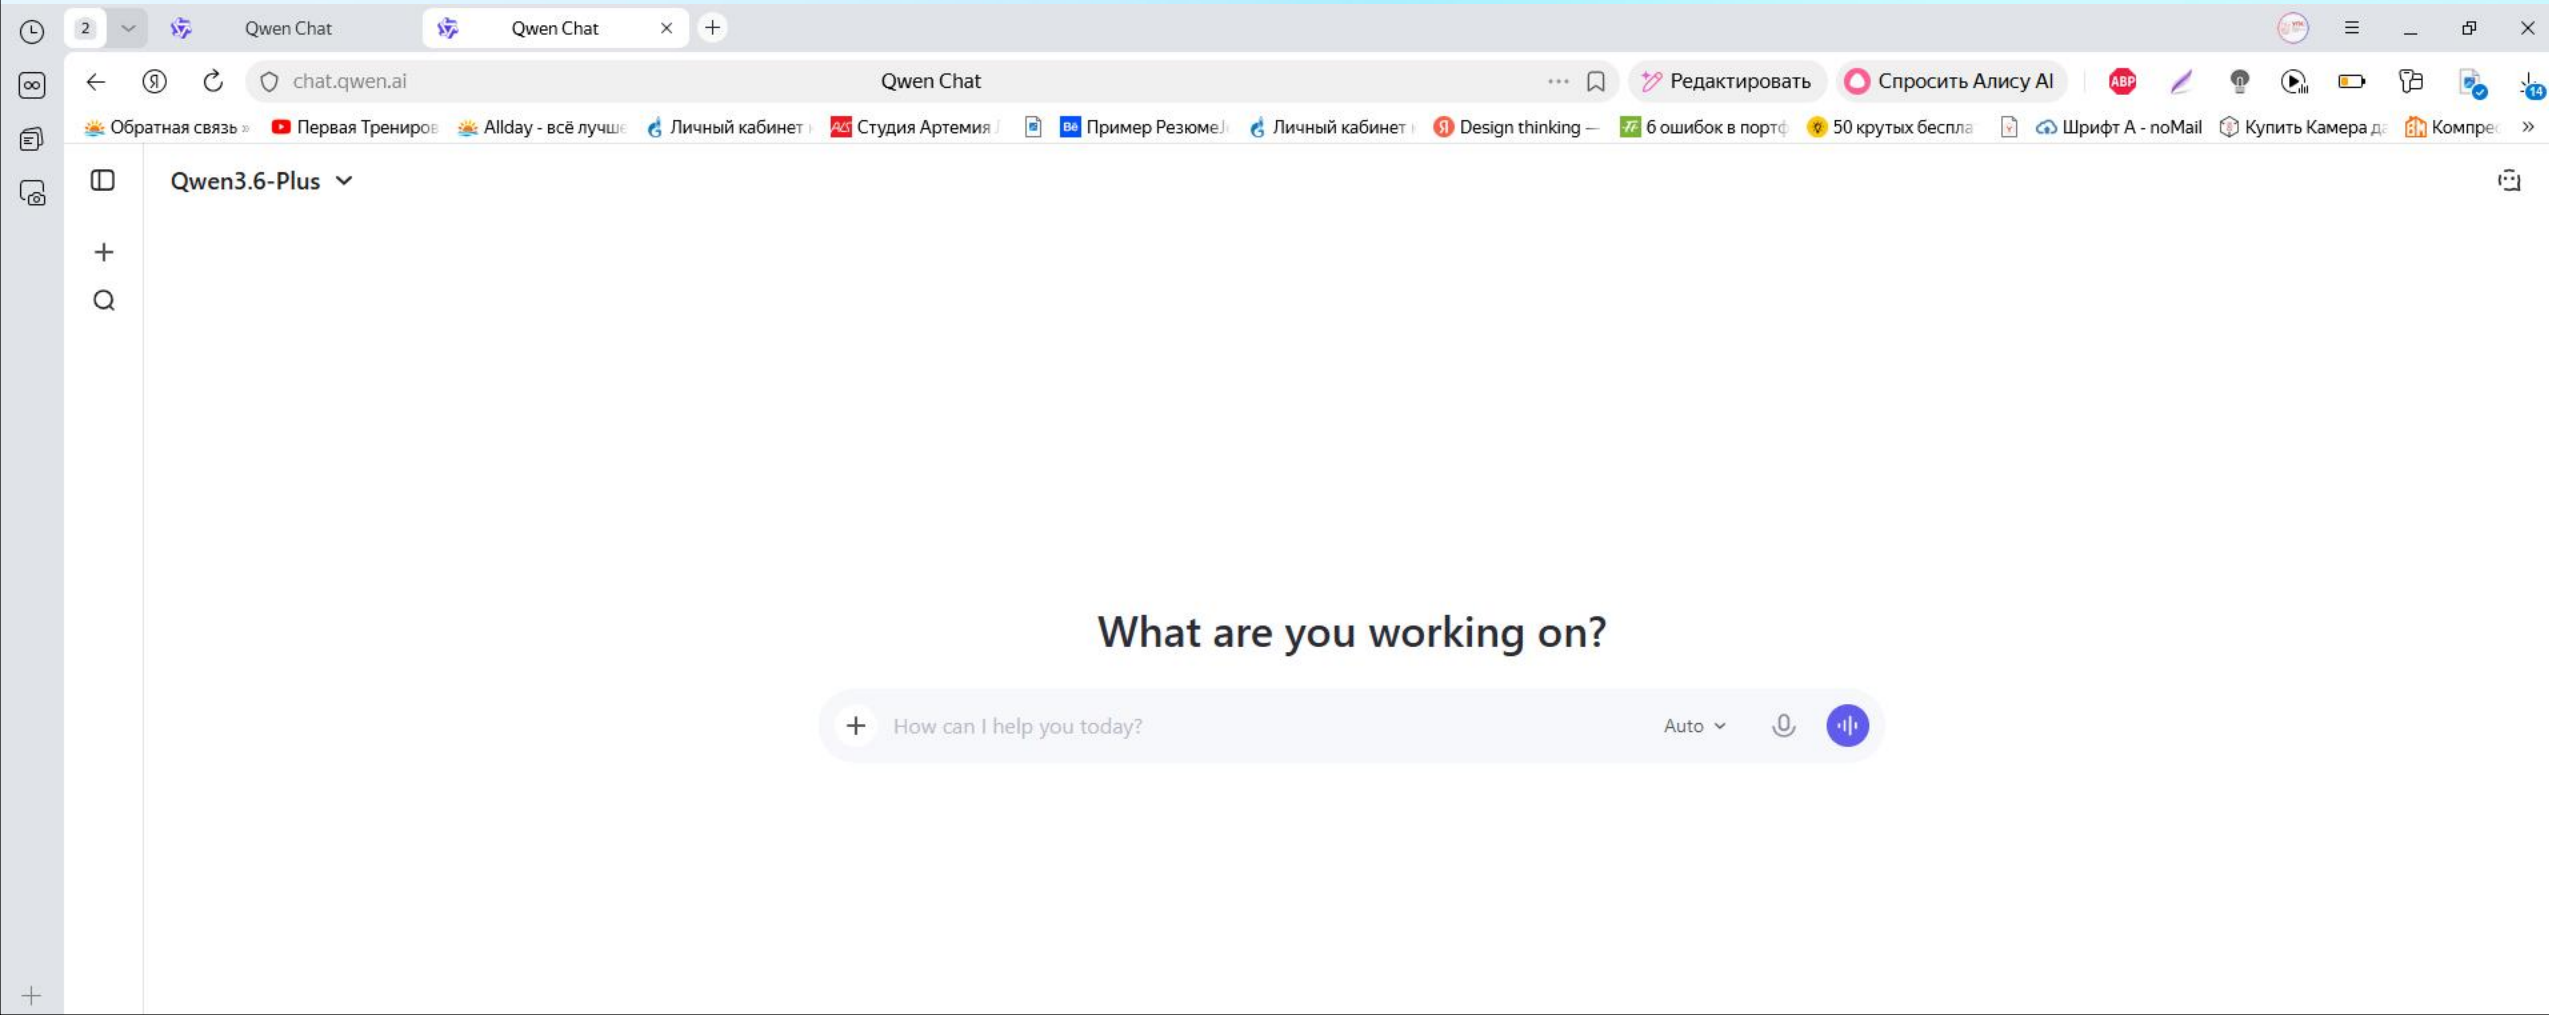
2 Qwen Chat Qwen Chat

chat.qwen.ai Qwen Chat Редактировать Спросить Алису AI

ABP 14

Обратная связь Первая Трениров Allday - всё лучше Личный кабинет Студия Артемия Пример Резюме Личный кабинет Design thinking — 6 ошибок в портф 50 крутых беспла Шрифт А - noMail Купить Камера д Компре

Qwen3.6-Plus

What are you working on?

How can I help you today?

Auto